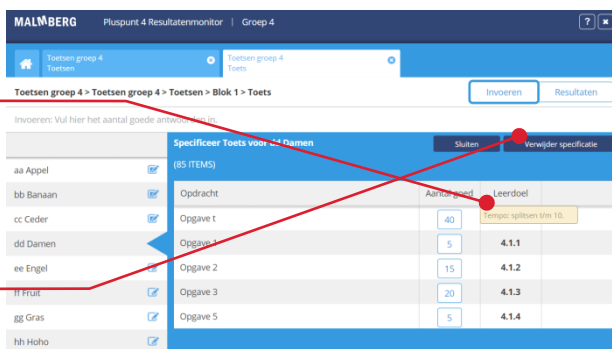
MALMBERG Pluspunt 4 Resultatenmonitor | Groep 4

?

Toetsen groep 4
Toetsen

Toetsen groep 4
Toets

Toetsen groep 4 > Toetsen groep 4 > Toetsen > Blok 1 > Toets

Invoeren

Resultaten

Invoeren: Vul hier het aantal goede antwoorden in.

aa Appel
bb Banaan
cc Ceder
dd Damen
ee Engel
ff Fruit
gg Gras
hh Hoho

Specificeer Toets voor dd Damen

(85 ITEMS)

Sluiten

Verwijder specificatie

| Opdracht | Aantal goed | Leerdoel |
|---|---|---|
| Opgave t | 40 | |
| Opgave 1 | 5 | 4.1.1 |
| Opgave 2 | 15 | 4.1.2 |
| Opgave 3 | 20 | 4.1.3 |
| Opgave 5 | 5 | 4.1.4 |

Tempo: splitsen t/m 10.